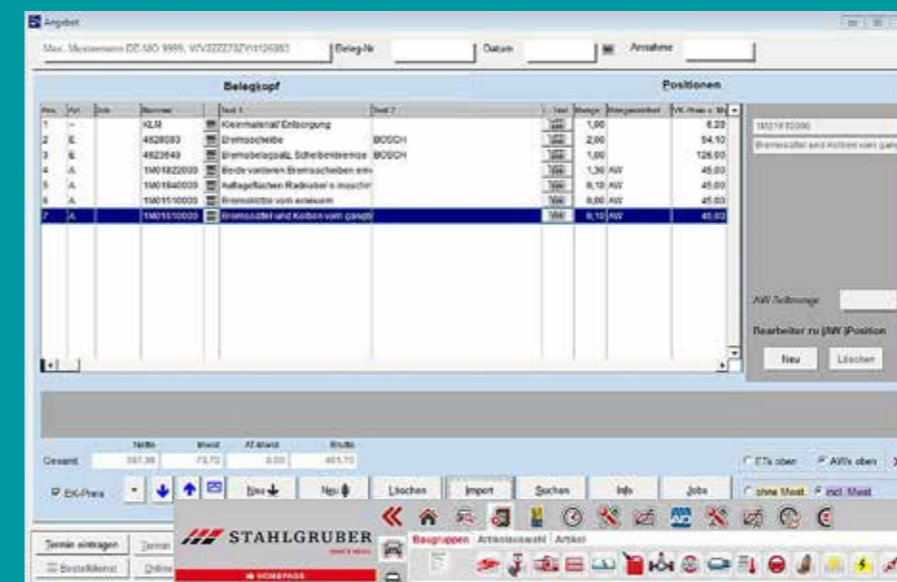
Angebot

Max, Mustermann DE-MO 9999, WV2222732YH126383 | Beleg-Nr | Datum | Annahme

Belegkopf

Positionen

| Pos. | Art | Unt | Nummer | | Text 1 | Text 2 | Text | Menge | Mengeneinheit | VK-Preis |
|---|---|---|---|---|---|---|---|---|---|---|
| 1 | - | | KLM | | Kleinmaterial/ Entsorgung | | | 1,00 | | 6,20 |
| 2 | E | | 4528083 | | Bremsscheibe | BOSCH | | 2,00 | | 54,10 |
| 3 | E | | 4523649 | | Bremsbelagsatz, Scheibenbremse | BOSCH | | 1,00 | | 126,00 |
| 4 | A | | 1M01822000 | | Beide vorderen Bremsscheiben ern | | | 1,30 | AW | 45,00 |
| 5 | A | | 1M01840000 | | Auflageflächen Radnaben u. maschin | | | 0,10 | AW | 45,00 |
| 6 | A | | 1M01510000 | | Bremsklötze vorn erneuern | | | 0,00 | AW | 45,00 |
| 7 | A | | 1M01610000 | | Bremssattel und Kolben vorn gangb | | Wei | 0,10 | AW | 45,00 |

1M01610000
Bremssattel und Kolben vorn gan

AW Teilmenge

Bearbeiter zu (AW-)Position

Neu | Löschen

| | Netto | Mwst | AT-Mwst | Brutto |
|---|---|---|---|---|
| Gesamt | 597,38 | 73,70 | 0,00 | 461,70 |

ETs oben | AWs oben

EK-Preis | Neu | Neu | Löschen | Import | Suchen | Info | Jobs | ohne Mwst. | incl. Mwst.

Termin eintragen | Termin | Bestellkorst | Online

STAHLGRUBER

HOMEPAGE

Baugruppen | Artikelauswahl | Artikel